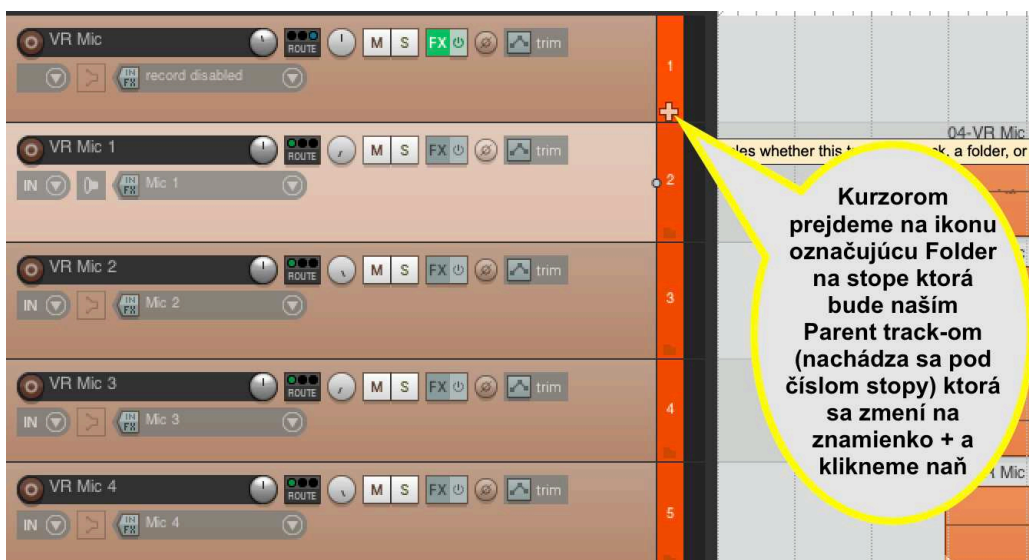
VR Mic
ROUTE
M S FX trim
record disabled
1
VR Mic 1
ROUTE
M S FX trim
IN
IN FX Mic 1
2
VR Mic 2
ROUTE
M S FX trim
IN
IN FX Mic 2
3
VR Mic 3
ROUTE
M S FX trim
IN
IN FX Mic 3
4
VR Mic 4
ROUTE
M S FX trim
IN
IN FX Mic 4
5
04-VR Mic
les whether this t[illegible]k, a folder, or
Mic

Kurzorom prejdeme na ikonu označujúcu Folder na stope ktorá bude naším Parent track-om (nachádza sa pod číslom stopy) ktorá sa zmení na znamienko + a klikneme naň